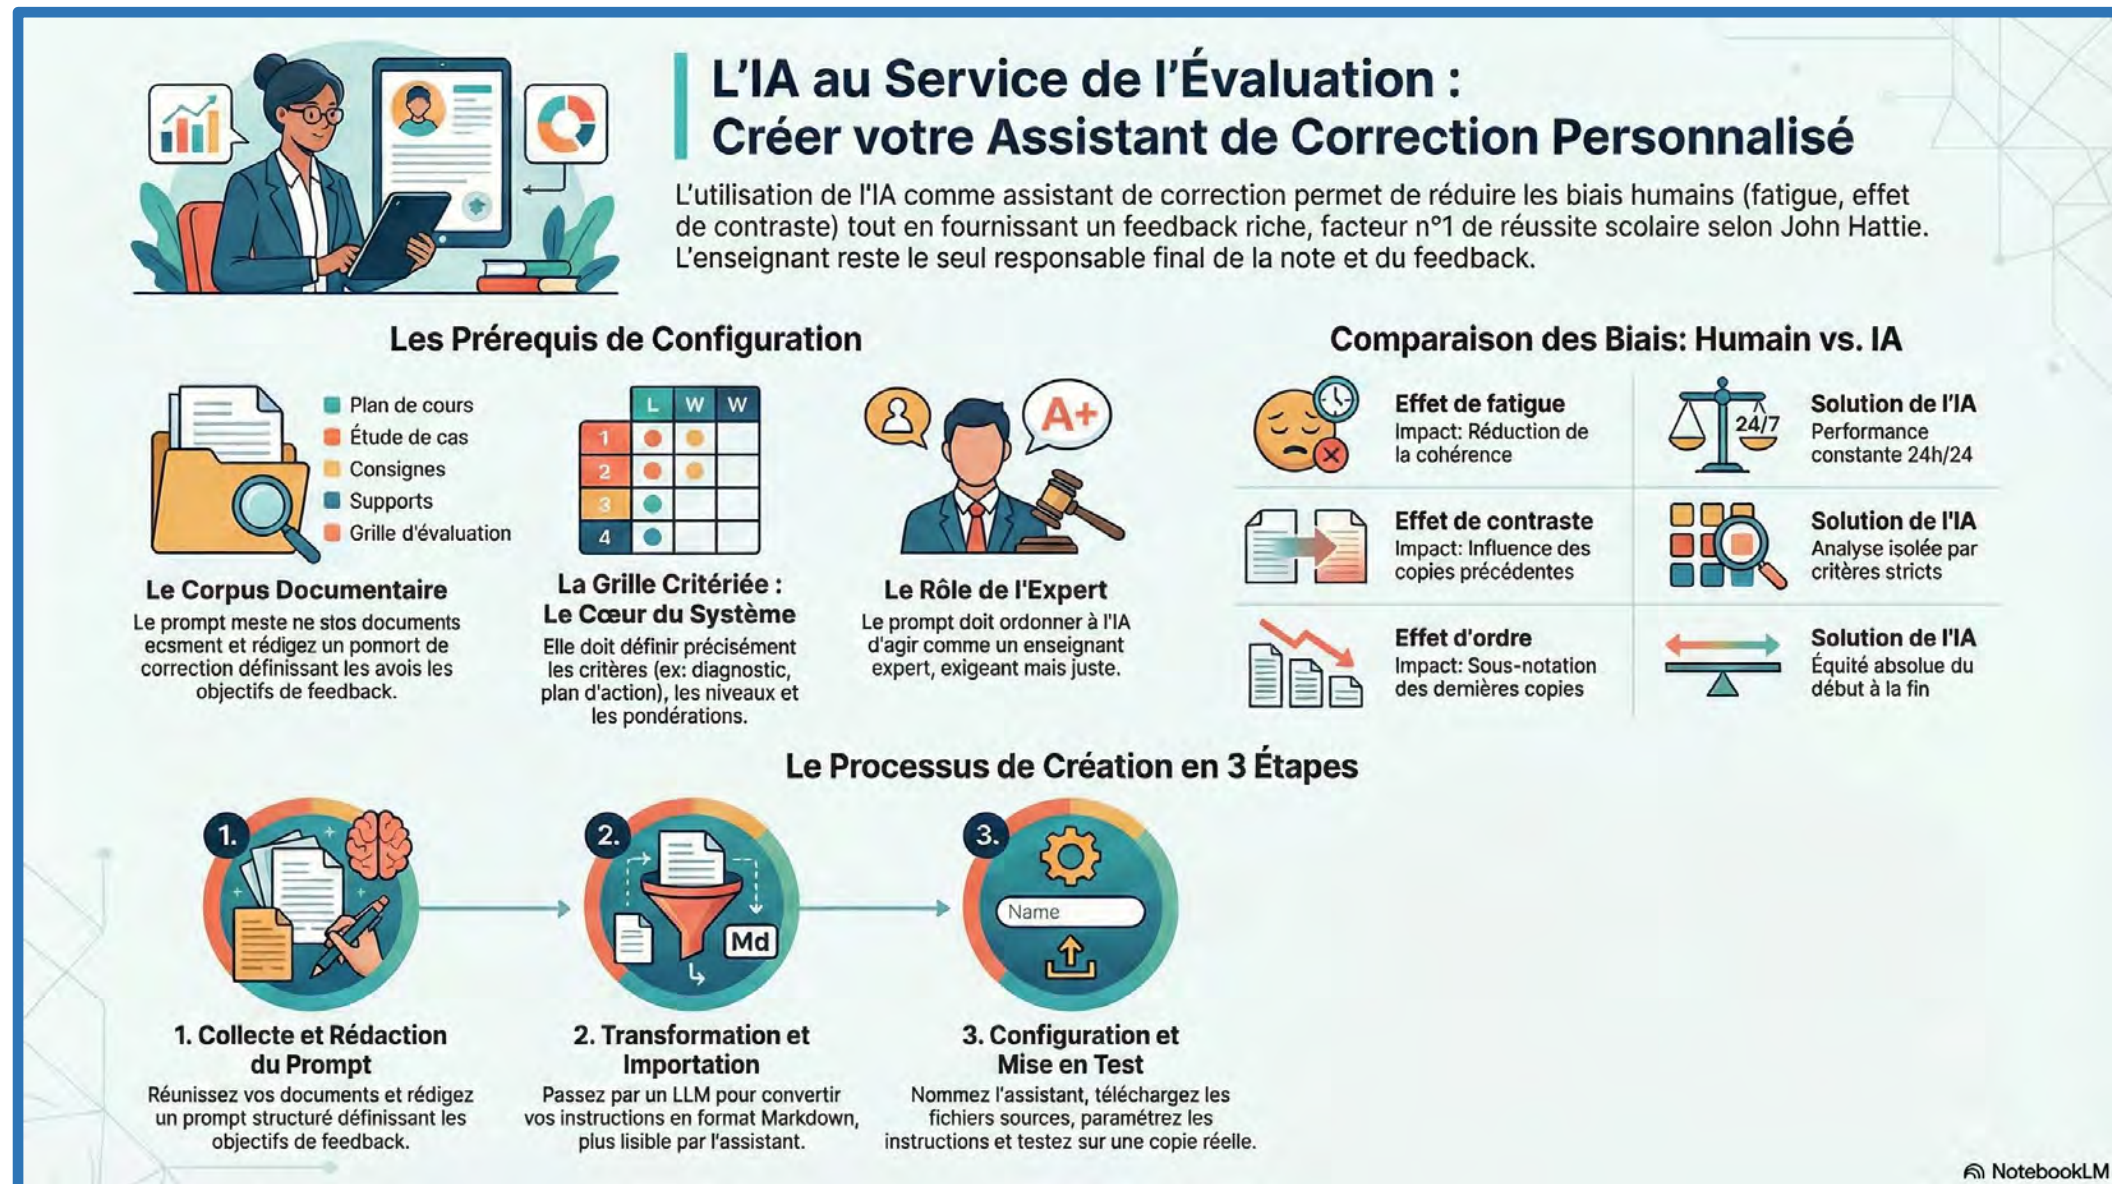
L'IA au Service de l'Évaluation :
Créer votre Assistant de Correction Personnalisé

L'utilisation de l'IA comme assistant de correction permet de réduire les biais humains (fatigue, effet de contraste) tout en fournissant un feedback riche, facteur n°1 de réussite scolaire selon John Hattie. L'enseignant reste le seul responsable final de la note et du feedback.

Les Prérequis de Configuration

Plan de cours
Étude de cas
Consignes
Supports
Grille d'évaluation

Le Corpus Documentaire
Le prompt meste ne stos documents ecsment et rédigez un pomort de correction définissant les avois les objectifs de feedback.

| | L | W | W |
|---|---|---|---|
| 1 | | | |
| 2 | | | |
| 3 | | | |
| 4 | | | |

La Grille Critériée : Le Cœur du Système
Elle doit définir précisément les critères (ex: diagnostic, plan d'action), les niveaux et les pondérations.

A+

Le Rôle de l'Expert
Le prompt doit ordonner à l'IA d'agir comme un enseignant expert, exigeant mais juste.

Comparaison des Biais: Humain vs. IA

Effet de fatigue
Impact: Réduction de la cohérence

24/7
Solution de l'IA
Performance constante 24h/24

Effet de contraste
Impact: Influence des copies précédentes

Solution de l'IA
Analyse isolée par critères stricts

Effet d'ordre
Impact: Sous-notation des dernières copies

Solution de l'IA
Équité absolue du début à la fin

Le Processus de Création en 3 Étapes

1.
1. Collecte et Rédaction du Prompt
Réunissez vos documents et rédigez un prompt structuré définissant les objectifs de feedback.

2.
Md
2. Transformation et Importation
Passez par un LLM pour convertir vos instructions en format Markdown, plus lisible par l'assistant.

3.
Name
3. Configuration et Mise en Test
Nommez l'assistant, téléchargez les fichiers sources, paramétrez les instructions et testez sur une copie réelle.

NotebookLM